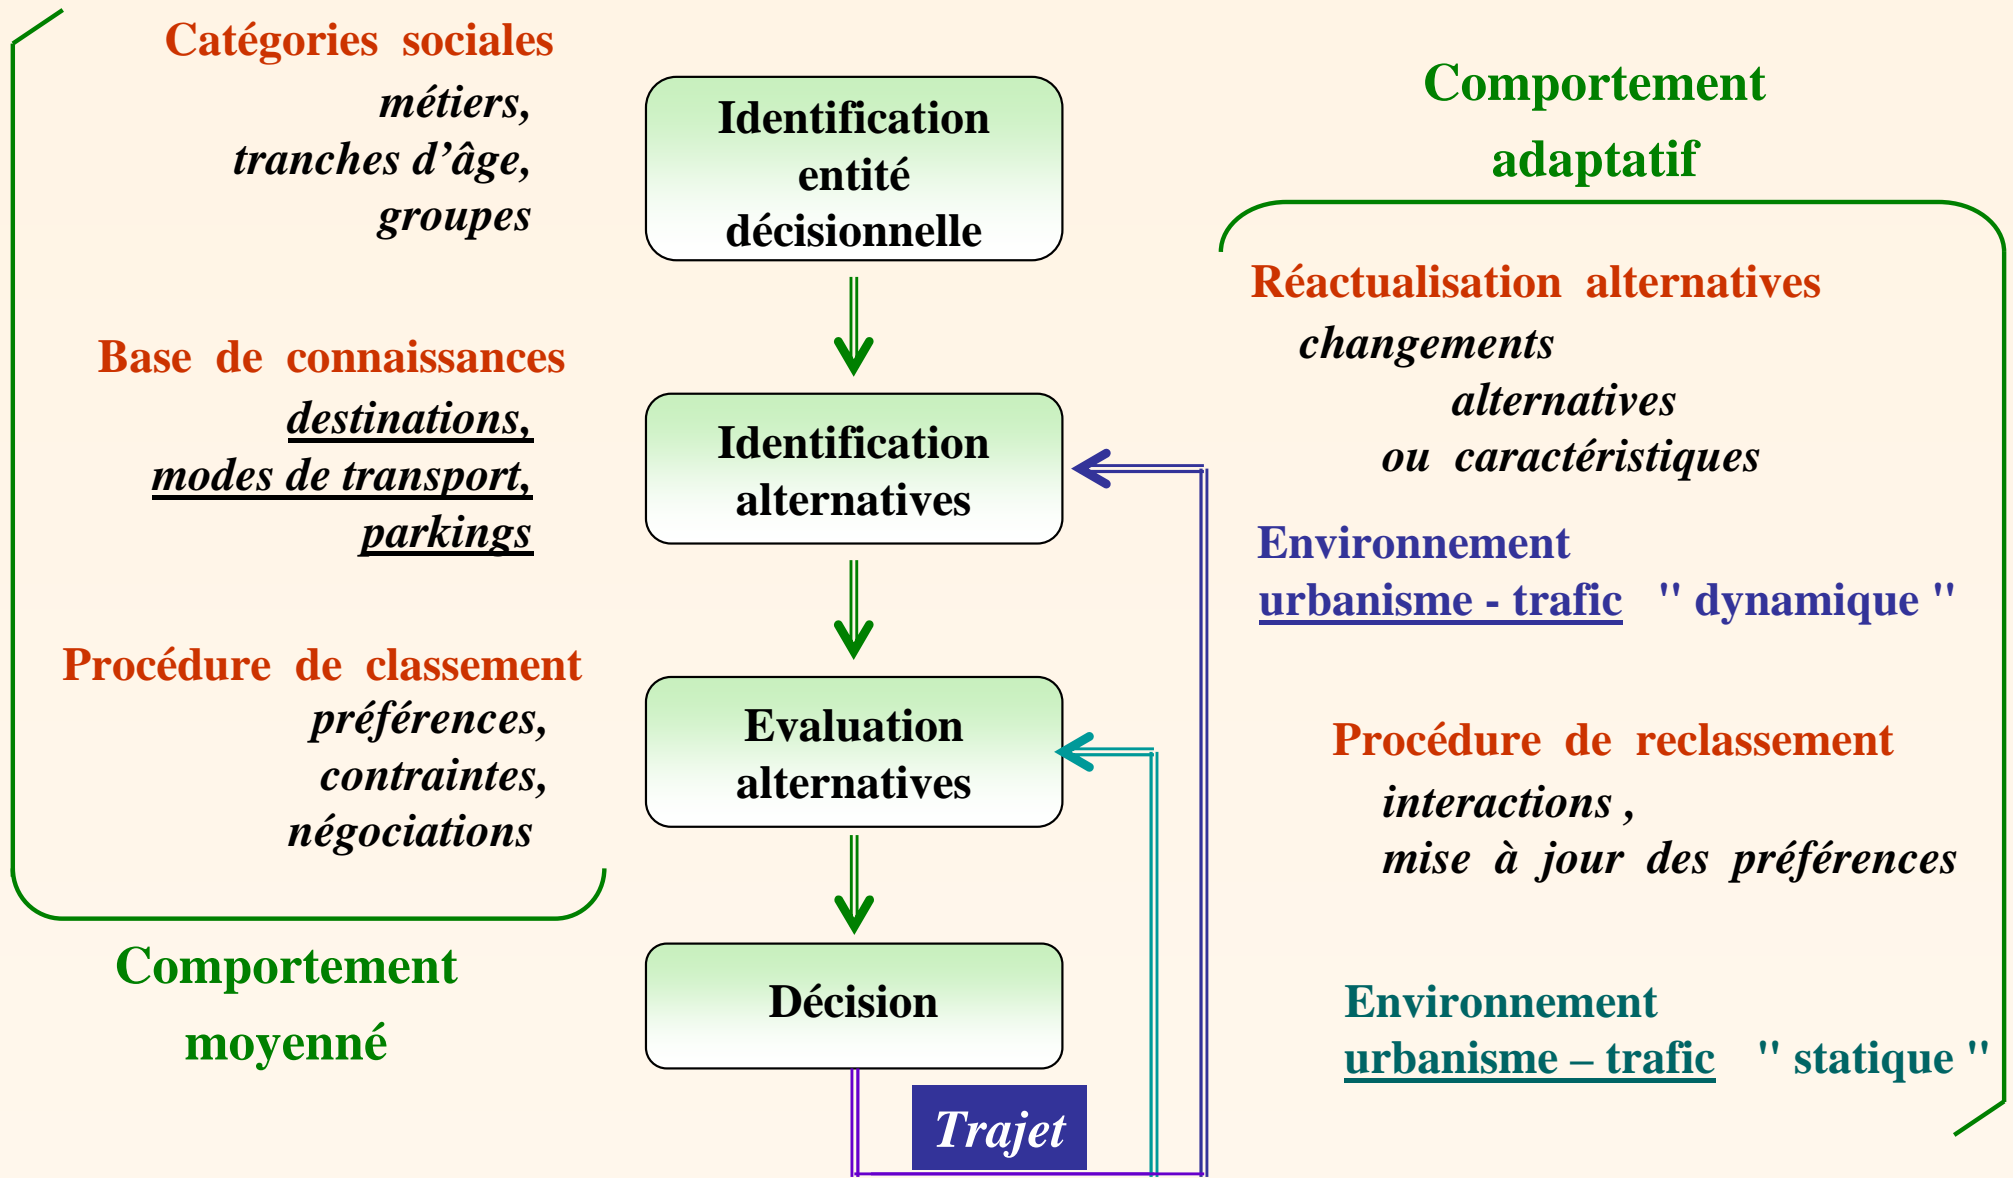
Catégories sociales
métiers,
tranches d'âge,
groupes

Base de connaissances
destinations,
modes de transport,
parkings

Procédure de classement
préférences,
contraintes,
négociations

Comportement moyenné

Identification entité décisionnelle

Identification alternatives

Evaluation alternatives

Décision

Trajet

Comportement adaptatif

Réactualisation alternatives
changements
alternatives
ou caractéristiques

Environnement
urbanisme - trafic " dynamique "

Procédure de reclassement
interactions ,
mise à jour des préférences

Environnement
urbanisme – trafic " statique "